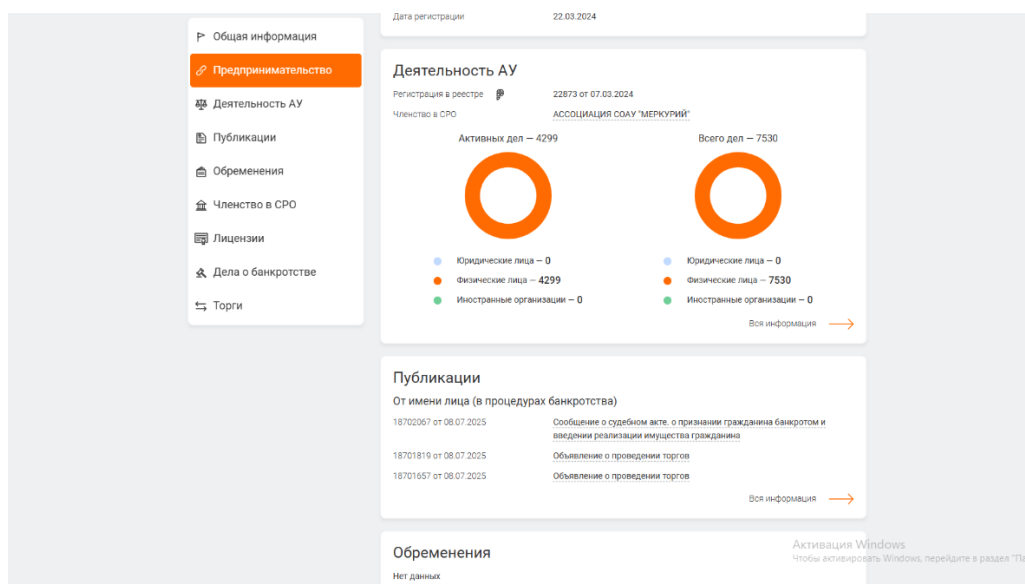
Общая информация
Предпринимательство
Деятельность АУ
Публикации
Обременения
Членство в СРО
Лицензии
Дела о банкротстве
Торги

Дата регистрации 22.03.2024

Деятельность АУ

Регистрация в реестре 22873 от 07.03.2024
Членство в СРО АССОЦИАЦИЯ СОАУ "МЕРКУРИЙ"

Активных дел — 4299
Юридические лица — 0
Физические лица — 4299
Иностранные организации — 0

Всего дел — 7530
Юридические лица — 0
Физические лица — 7530
Иностранные организации — 0

Вся информация

Публикации

От имени лица (в процедурах банкротства)

18702067 от 08.07.2025 Сообщение о судебном акте. о признании гражданина банкротом и введении реализации имущества гражданина
18701819 от 08.07.2025 Объявление о проведении торгов
18701657 от 08.07.2025 Объявление о проведении торгов

Вся информация

Обременения

Нет данных

Активация Windows
Чтобы активировать Windows, перейдите в раздел "П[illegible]